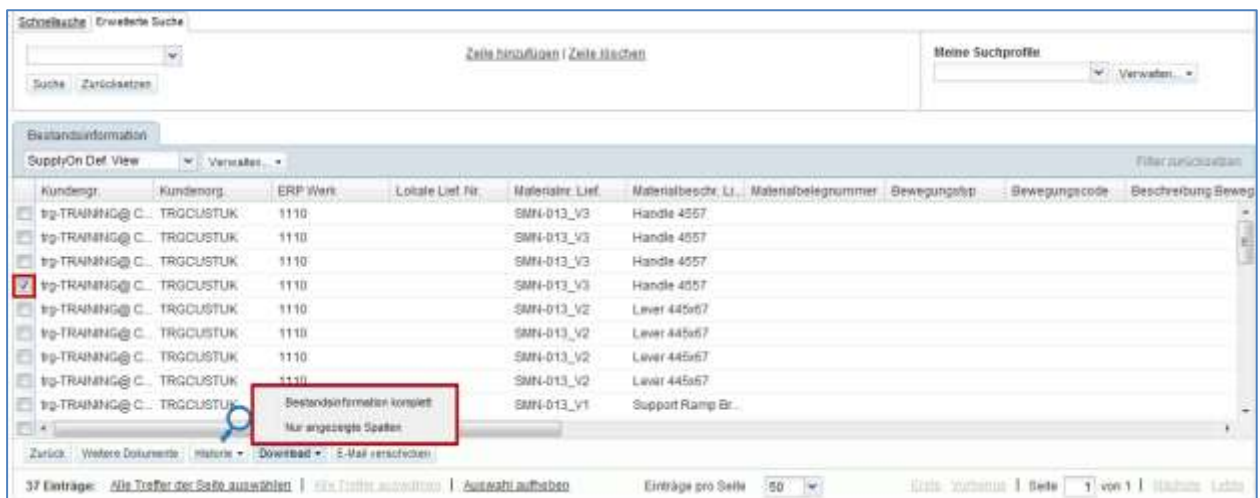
Schnellsuche | Erweiterte Suche

Suche | Zurücksetzen

Zeile hinzufügen | Zeile löschen

Meine Suchprofile

Verwalten...

Bestandsinformation

SupplyOn Def. View | Verwalten...

Filter zurücksetzen

| Kundengr. | Kundenorg. | ERP Werk | Lokale Lief. Nr. | Materialnr. Lief. | Materialbeschr. Li... | Materialbelegnummer | Bewegungstyp | Bewegungscode | Beschreibung Beweg |
|---|---|---|---|---|---|---|---|---|---|
| trg-TRAINING@ C... | TRGCUSTUK | 1110 | | SMN-013_V3 | Handle 4557 | | | | |
| trg-TRAINING@ C... | TRGCUSTUK | 1110 | | SMN-013_V3 | Handle 4557 | | | | |
| trg-TRAINING@ C... | TRGCUSTUK | 1110 | | SMN-013_V3 | Handle 4557 | | | | |
| trg-TRAINING@ C... | TRGCUSTUK | 1110 | | SMN-013_V3 | Handle 4557 | | | | |
| trg-TRAINING@ C... | TRGCUSTUK | 1110 | | SMN-013_V2 | Lever 445x67 | | | | |
| trg-TRAINING@ C... | TRGCUSTUK | 1110 | | SMN-013_V2 | Lever 445x67 | | | | |
| trg-TRAINING@ C... | TRGCUSTUK | 1110 | | SMN-013_V2 | Lever 445x67 | | | | |
| trg-TRAINING@ C... | TRGCUSTUK | 1110 | | SMN-013_V2 | Lever 445x67 | | | | |
| trg-TRAINING@ C... | TRGCUSTUK | | | SMN-013_V1 | Support Ramp Br... | | | | |

Bestandsinformation komplett
Nur angezeigte Spalten

Zurück | Weitere Dokumente | Historie | Download | E-Mail verschicken

37 Einträge: Alle Treffer der Seite auswählen | Alle Treffer auswählen | Auswahl aufheben

Einträge pro Seite 50

Erste Vorherige | Seite 1 von 1 | Nächste Letzte